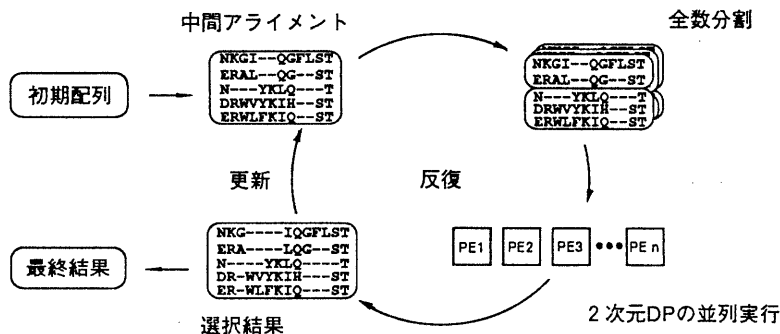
中間アライメント

全数分割

初期配列

NKGI--QGFLST
ERAL--QG--ST
N---YKLQ---T
DRWVYKIH--ST
ERWLFKIQ--ST

NKGI--QGFLST
ERAL--QG--ST

N---YKLQ---T
DRWVYKIH--ST
ERWLFKIQ--ST

更新

反復

最終結果

NKG----IQGFLST
ERA----LQG--ST
N----YKLQ----T
DR-WVYKIH---ST
ER-WLFKIQ---ST

PE1 PE2 PE3 ••• PE n

選択結果

2次元DPの並列実行